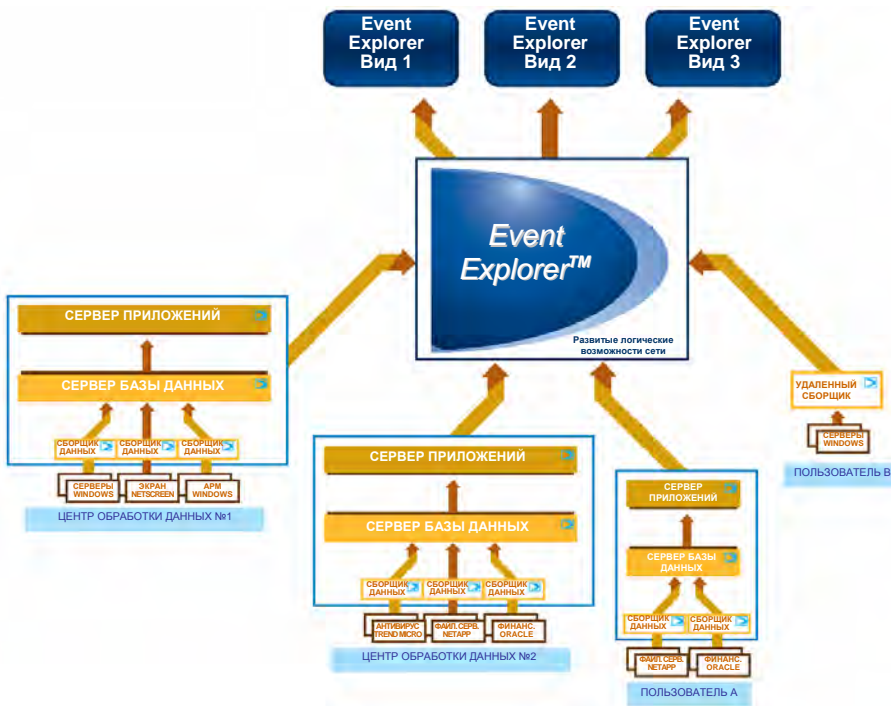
Event Explorer Вид 1

Event Explorer Вид 2

Event Explorer Вид 3

Event Explorer™

Развитые логические возможности сети

СЕРВЕР ПРИЛОЖЕНИЙ

СЕРВЕР БАЗЫ ДАННЫХ

СБОРЩИК ДАННЫХ

СБОРЩИК ДАННЫХ

СБОРЩИК ДАННЫХ

СЕРВЕРЫ WINDOWS

ЭКРАН NETSCREEN

АРМ WINDOWS

ЦЕНТР ОБРАБОТКИ ДАННЫХ №1

СЕРВЕР ПРИЛОЖЕНИЙ

СЕРВЕР БАЗЫ ДАННЫХ

СБОРЩИК ДАННЫХ

СБОРЩИК ДАННЫХ

СБОРЩИК ДАННЫХ

АНТИВИРУС TREND MICRO

ФАЙЛ.СЕРВ. NETAPP

ФИНАНС. ORACLE

ЦЕНТР ОБРАБОТКИ ДАННЫХ №2

СЕРВЕР ПРИЛОЖЕНИЙ

СЕРВЕР БАЗЫ ДАННЫХ

СБОРЩИК ДАННЫХ

СБОРЩИК ДАННЫХ

ФАЙЛ.СЕРВ. NETAPP

ФИНАНС. ORACLE

ПОЛЬЗОВАТЕЛЬ А

УДАЛЕННЫЙ СБОРЩИК

СЕРВЕРЫ WINDOWS

ПОЛЬЗОВАТЕЛЬ В